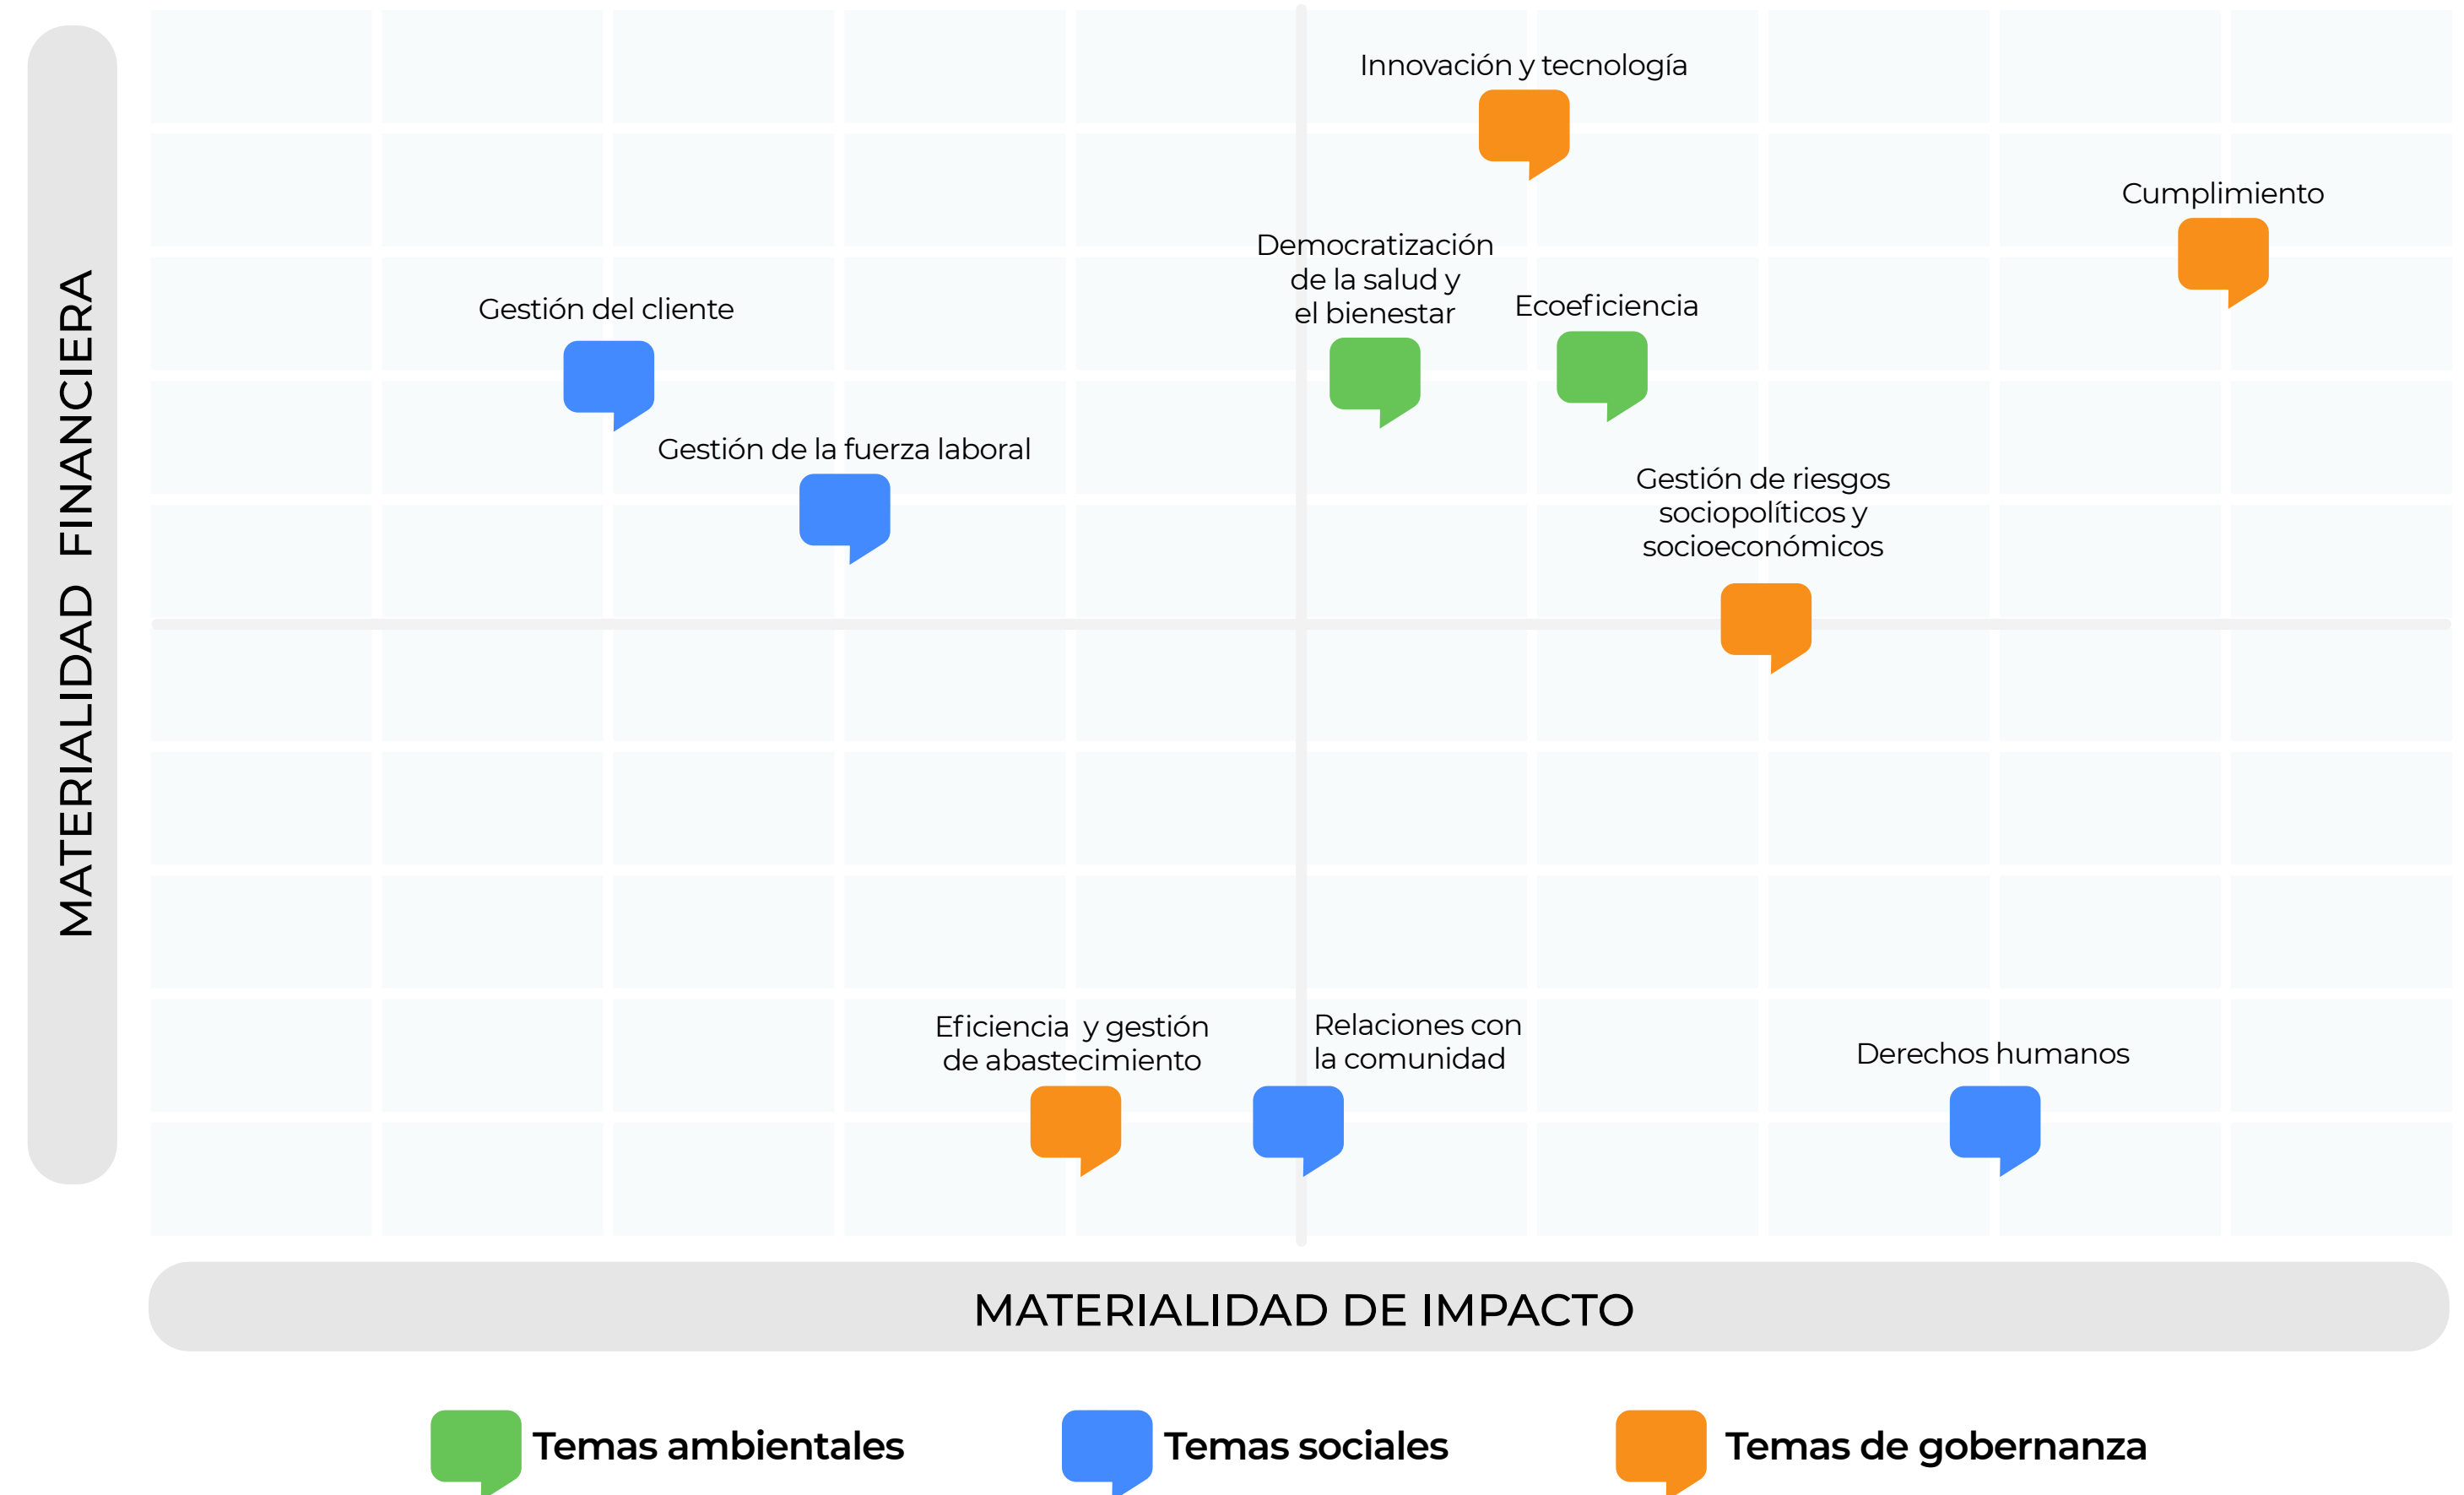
MATERIALIDAD FINANCIERA

Innovación y tecnología

Cumplimiento

Democratización de la salud y el bienestar

Ecoeficiencia

Gestión del cliente

Gestión de la fuerza laboral

Gestión de riesgos sociopolíticos y socioeconómicos

Eficiencia y gestión de abastecimiento

Relaciones con la comunidad

Derechos humanos

MATERIALIDAD DE IMPACTO

Temas ambientales

Temas sociales

Temas de gobernanza